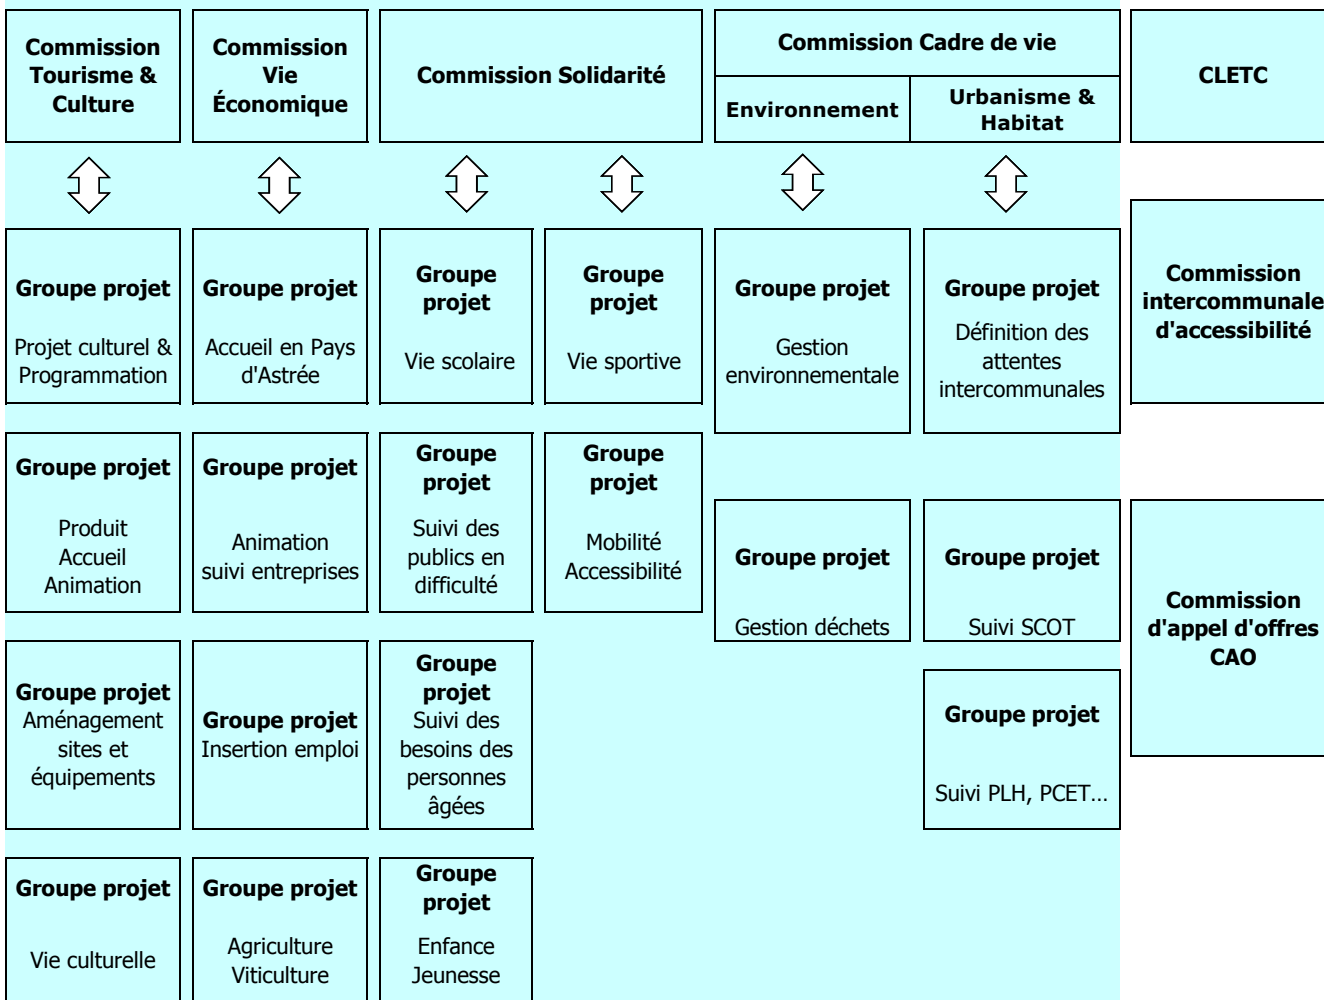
Commission Tourisme & Culture

Commission Vie Économique

Commission Solidarité

Commission Cadre de vie

Environnement

Urbanisme & Habitat

CLETC

Groupe projet
Projet culturel & Programmation

Groupe projet
Accueil en Pays d'Astrée

Groupe projet
Vie scolaire

Groupe projet
Vie sportive

Groupe projet
Gestion environnementale

Groupe projet
Définition des attentes intercommunales

Commission intercommunale d'accessibilité

Groupe projet
Produit Accueil Animation

Groupe projet
Animation suivi entreprises

Groupe projet
Suivi des publics en difficulté

Groupe projet
Mobilité Accessibilité

Groupe projet
Gestion déchets

Groupe projet
Suivi SCOT

Commission d'appel d'offres CAO

Groupe projet
Aménagement sites et équipements

Groupe projet
Insertion emploi

Groupe projet
Suivi des besoins des personnes âgées

Groupe projet
Suivi PLH, PCET…

Groupe projet
Vie culturelle

Groupe projet
Agriculture Viticulture

Groupe projet
Enfance Jeunesse